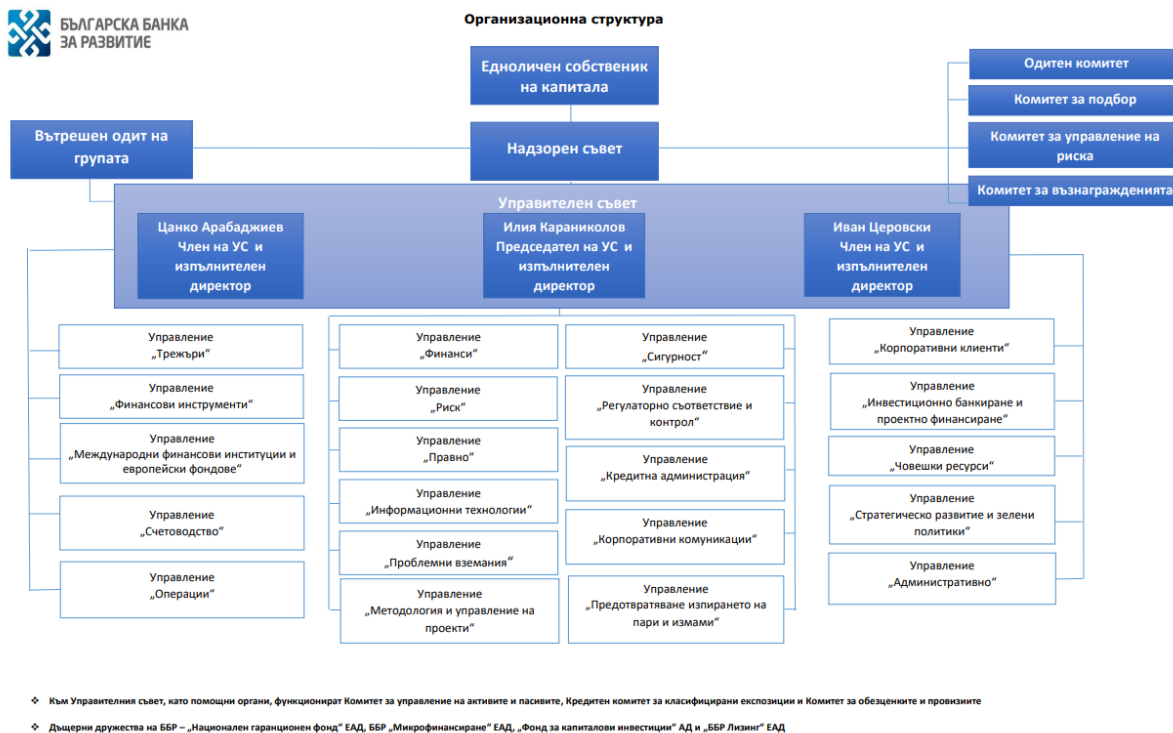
БЪЛГАРСКА БАНКА ЗА РАЗВИТИЕ

Организационна структура

Едноличен собственик на капитала

Одитен комитет

Комитет за подбор

Комитет за управление на риска

Комитет за възнагражденията

Вътрешен одит на групата

Надзорен съвет

Управителен съвет

Цанко Арабаджиев Член на УС и изпълнителен директор

Илия Караниколов Председател на УС и изпълнителен директор

Иван Церовски Член на УС и изпълнителен директор

Управление „Трежъри"

Управление „Финансови инструменти"

Управление „Международни финансови институции и европейски фондове"

Управление „Счетоводство"

Управление „Операции"

Управление „Финанси"

Управление „Риск"

Управление „Правно"

Управление „Информационни технологии"

Управление „Проблемни вземания"

Управление „Методология и управление на проекти"

Управление „Сигурност"

Управление „Регулаторно съответствие и контрол"

Управление „Кредитна администрация"

Управление „Корпоративни комуникации"

Управление „Предотвратяване изпирането на пари и измами"

Управление „Корпоративни клиенти"

Управление „Инвестиционно банкиране и проектно финансиране"

Управление „Човешки ресурси"

Управление „Стратегическо развитие и зелени политики"

Управление „Административно"

Към Управителния съвет, като помощни органи, функционират Комитет за управление на активите и пасивите, Кредитен комитет за класифицирани експозиции и Комитет за обезценките и провизиите

Дъщерни дружества на ББР – „Национален гаранционен фонд" ЕАД, ББР „Микрофинансиране" ЕАД, „Фонд за капиталови инвестиции" АД и „ББР Лизинг" ЕАД